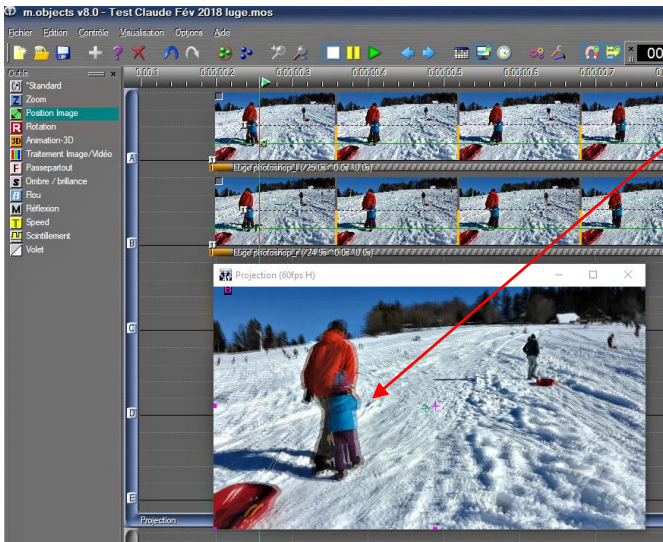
m.objects v8.0 - Test Claude Fév 2018 luge.mos

Fichier Edition Contrôle Visualisation Options Aide

Outils

*Standard
Zoom
Position Image
Rotation
Animation-3D
Traitement Image/Vidéo
Passepartout
Ombre / brillance
Flou
Réflexion
Speed
Scintillement
Volet

0:00:0.1 0:00:0.2 0:00:0.3 0:00:0.4 0:00:0.5 0:00:0.6 0:00:0.7 0:00:0.8

A
B
C
D
E

Luge photoshop_f (25.9s / 0.0s / 0.0s)
Luge photoshop_f (24.9s / 0.0s / 0.0s)

Projection (60fps H)

Projection

00